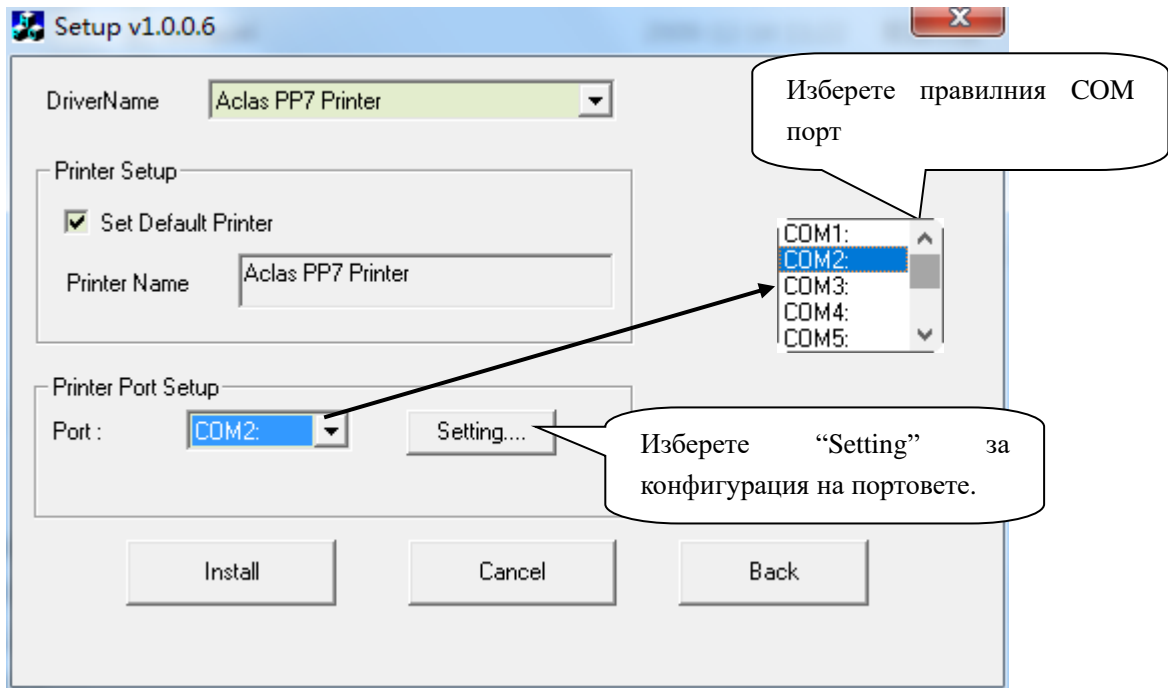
Setup v1.0.0.6

DriverName Aclas PP7 Printer

Изберете правилния COM порт

Printer Setup

Set Default Printer

Printer Name Aclas PP7 Printer

COM1:
COM2:
COM3:
COM4:
COM5:

Printer Port Setup

Port : COM2:

Setting....

Изберете “Setting” за конфигурация на портовете.

Install

Cancel

Back